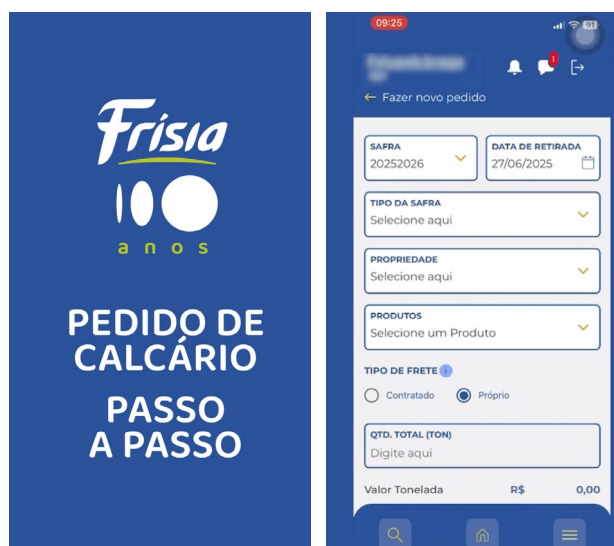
Frísia
100
anos

PEDIDO DE CALCÁRIO

PASSO A PASSO

09:25
91
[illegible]
1
← Fazer novo pedido

SAFRA
20252026

DATA DE RETIRADA
27/06/2025

TIPO DA SAFRA
Selecione aqui

PROPRIEDADE
Selecione aqui

PRODUTOS
Selecione um Produto

TIPO DE FRETE i
Contratado
Próprio

QTD. TOTAL (TON)
Digite aqui

Valor Tonelada R$ 0,00